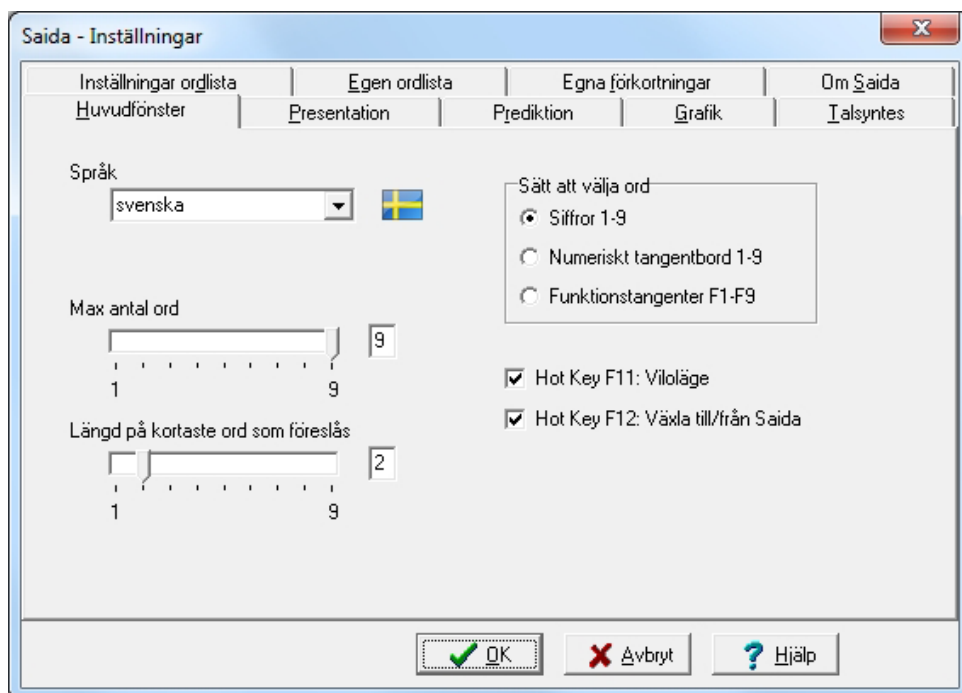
Saida - Inställningar

Inställningar ordlista | Egen ordlista | Egna förkortningar | Om Saida
Huvudfönster | Presentation | Prediktion | Grafik | Talsyntes

Språk
svenska

Sätt att välja ord
Siffror 1-9
Numeriskt tangentbord 1-9
Funktionstangenter F1-F9

Max antal ord
9
1 9

Hot Key F11: Viloläge
Hot Key F12: Växla till/från Saida

Längd på kortaste ord som föreslås
2
1 9

OK
Avbryt
Hjälp